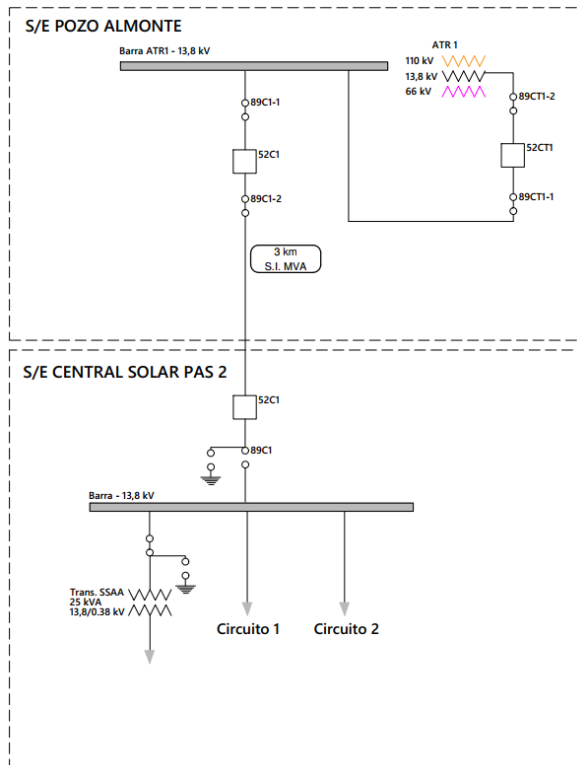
S/E POZO ALMONTE

Barra ATR1 - 13,8 kV

ATR 1
110 kV
13,8 kV
66 kV

89C1-1

52C1

89C1-2

89CT1-2

52CT1

89CT1-1

3 km
S.I. MVA

S/E CENTRAL SOLAR PAS 2

52C1

89C1

Barra - 13,8 kV

Trans. SSAA
25 kVA
13,8/0.38 kV

Circuito 1

Circuito 2